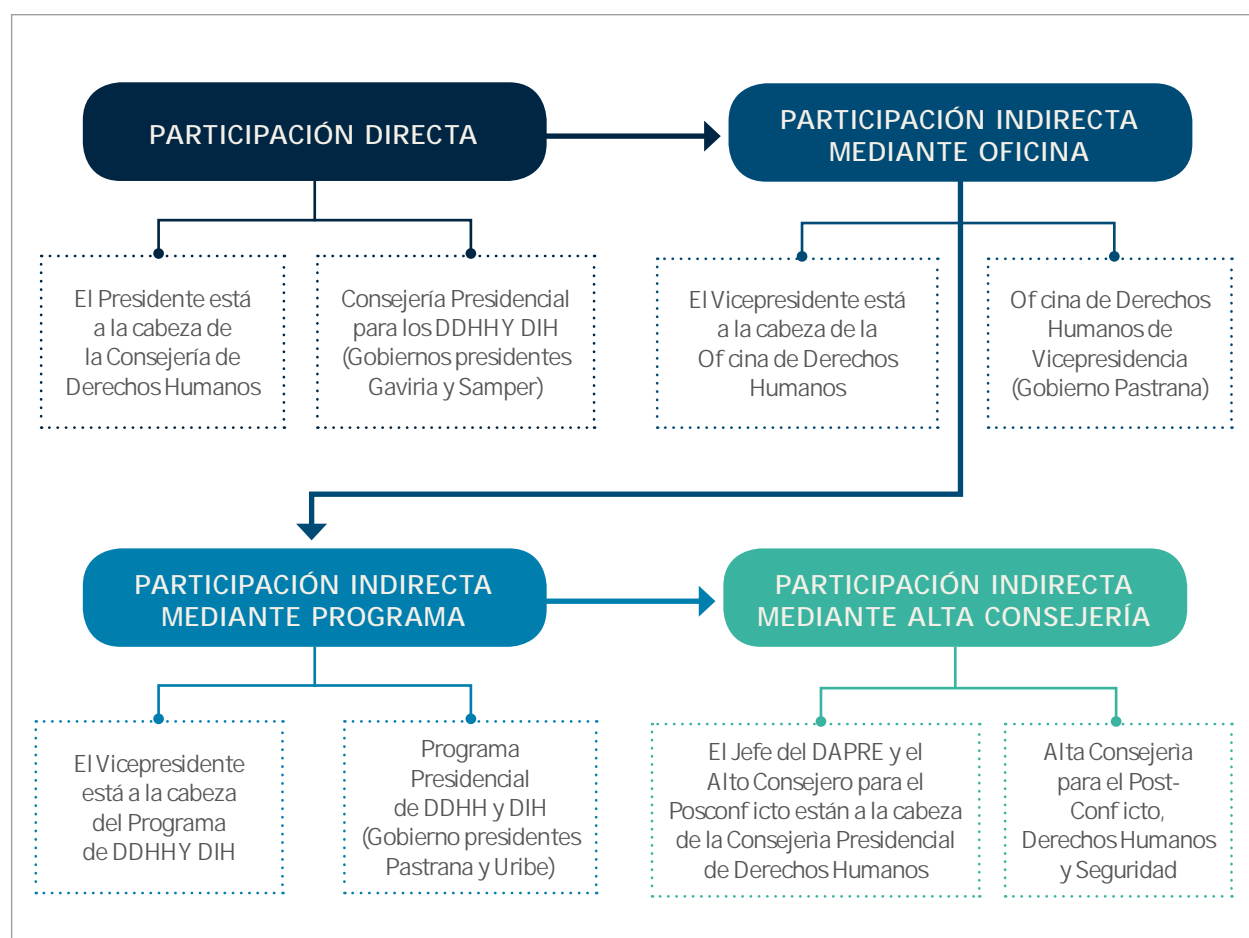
PARTICIPACIÓN DIRECTA

El Presidente está a la cabeza de la Consejería de Derechos Humanos

Consejería Presidencial para los DDHH Y DIH (Gobiernos presidentes Gaviria y Samper)

PARTICIPACIÓN INDIRECTA MEDIANTE OFICINA

El Vicepresidente está a la cabeza de la Of cina de Derechos Humanos

Of cina de Derechos Humanos de Vicepresidencia (Gobierno Pastrana)

PARTICIPACIÓN INDIRECTA MEDIANTE PROGRAMA

El Vicepresidente está a la cabeza del Programa de DDHH Y DIH

Programa Presidencial de DDHH y DIH (Gobierno presidentes Pastrana y Uribe)

PARTICIPACIÓN INDIRECTA MEDIANTE ALTA CONSEJERÍA

El Jefe del DAPRE y el Alto Consejero para el Posconf icto están a la cabeza de la Consejeria Presidencial de Derechos Humanos

Alta Consejeria para el Post-Conf icto, Derechos Humanos y Seguridad